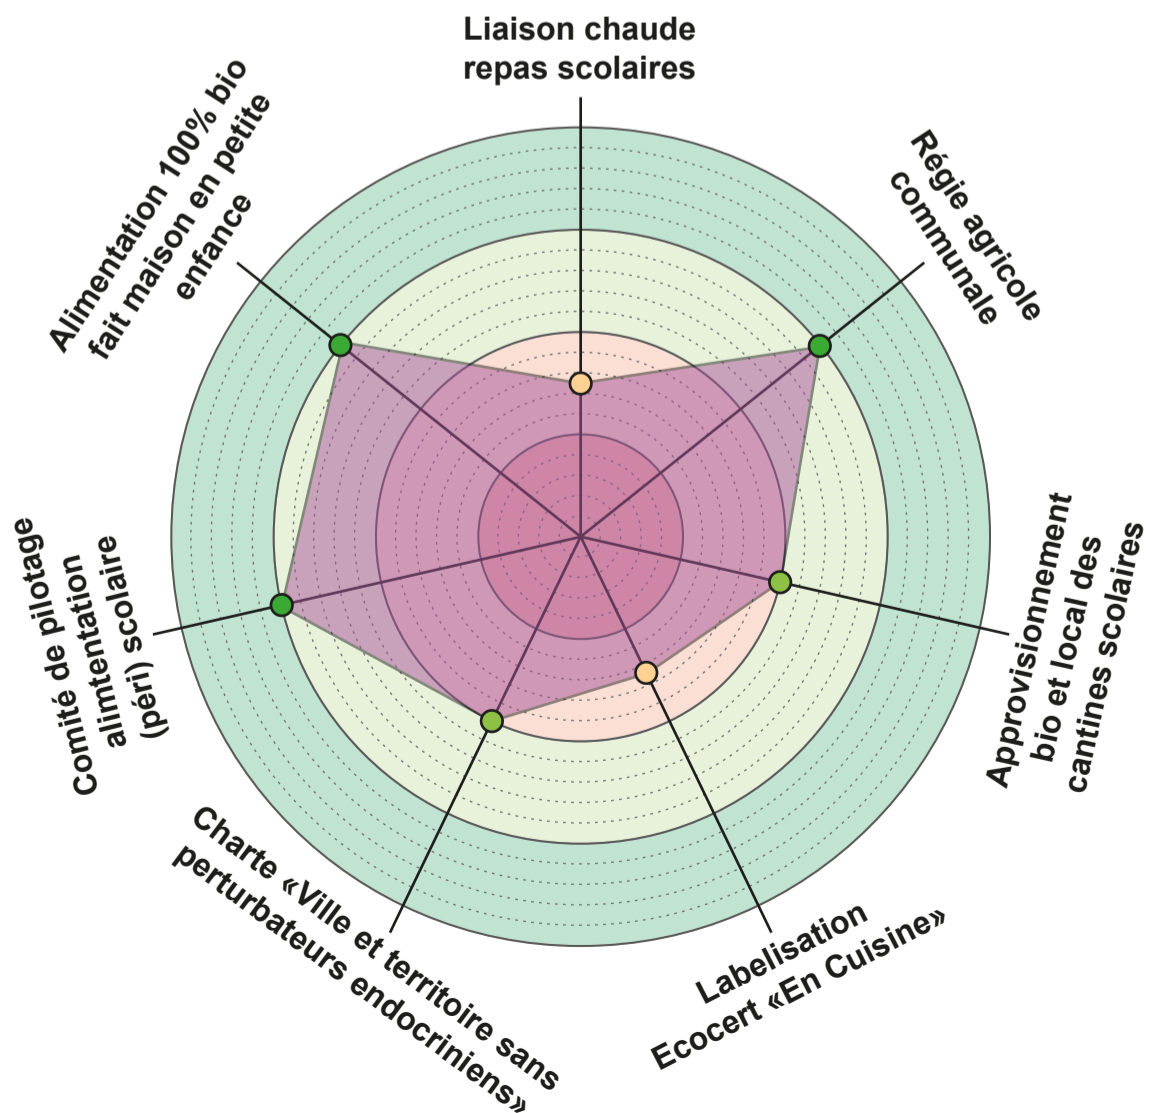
Liaison chaude repas scolaires

Régie agricole communale

Approvisionnement bio et local des cantines scolaires

Labelisation Ecocert «En Cuisine»

Charte «Ville et territoire sans perturbateurs endocriniens»

Comité de pilotage alimtentation (péri) scolaire

Alimentation 100% bio fait maison en petite enfance